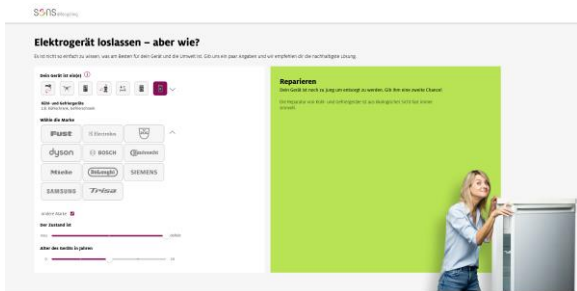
Elektrogerät loslassen – aber wie?

Es ist nicht so einfach zu wissen, was am Besten für dein Gerät und die Umwelt ist. Gib uns ein paar Angaben und wir empfehlen dir die nachhaltigste Lösung.

Dein Gerät ist ein(e) ⓘ

Kühl- und Gefriergeräte

Wähle die Marke

Fust
Electrolux
dyson
BOSCH
Miele
DeLonghi
SIEMENS
SAMSUNG
Trisa

Andere Marke

Der Zustand ist

Alter des Geräts in Jahren

Reparieren

Dein Gerät ist noch zu jung um entsorgt zu werden. Gib ihm eine zweite Chance!

Die Reparatur von Kühl- und Gefriergeräten ist aus ökologischer Sicht fast immer sinnvoll.